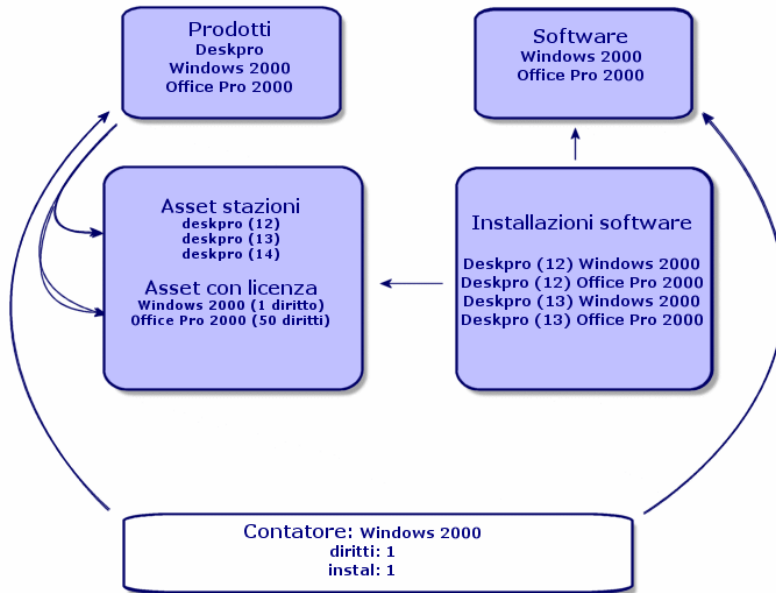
Prodotti
Deskpro
Windows 2000
Office Pro 2000

Software
Windows 2000
Office Pro 2000

Asset stazioni
deskpro (12)
deskpro (13)
deskpro (14)

Asset con licenza
Windows 2000 (1 diritto)
Office Pro 2000 (50 diritti)

Installazioni software

Deskpro (12) Windows 2000
Deskpro (12) Office Pro 2000
Deskpro (13) Windows 2000
Deskpro (13) Office Pro 2000

Contatore: Windows 2000
diritti: 1
instal: 1